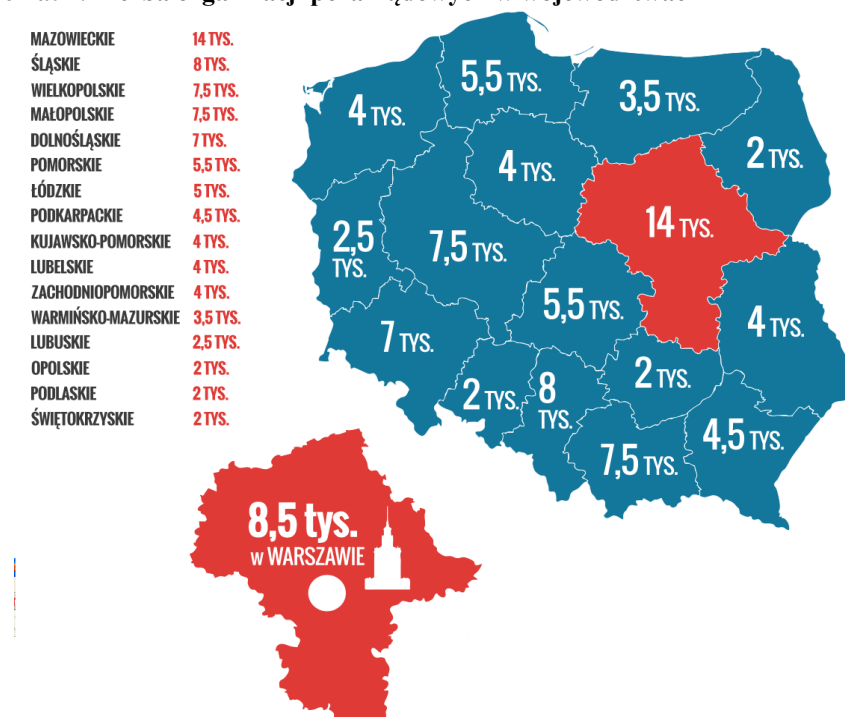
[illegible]

| | |
|---|---|
| MAZOWIECKIE | 14 TYS. |
| ŚLĄSKIE | 8 TYS. |
| WIELKOPOLSKIE | 7,5 TYS. |
| MAŁOPOLSKIE | 7,5 TYS. |
| DOLNOŚLĄSKIE | 7 TYS. |
| POMORSKIE | 5,5 TYS. |
| ŁÓDZKIE | 5 TYS. |
| PODKARPACKIE | 4,5 TYS. |
| KUJAWSKO-POMORSKIE | 4 TYS. |
| LUBELSKIE | 4 TYS. |
| ZACHODNIOPOMORSKIE | 4 TYS. |
| WARMIŃSKO-MAZURSKIE | 3,5 TYS. |
| LUBUSKIE | 2,5 TYS. |
| OPOLSKIE | 2 TYS. |
| PODLASKIE | 2 TYS. |
| ŚWIĘTOKRZYSKIE | 2 TYS. |

5,5 TYS.
3,5 TYS.
4 TYS.
2 TYS.
4 TYS.
14 TYS.
2,5 TYS.
7,5 TYS.
5,5 TYS.
4 TYS.
7 TYS.
2 TYS.
8 TYS.
2 TYS.
4,5 TYS.
7,5 TYS.

8,5 tys. w WARSZAWIE